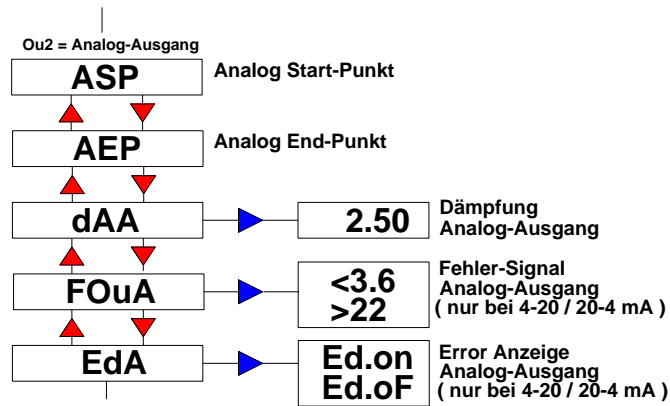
Ou2 = Analog-Ausgang

ASP
Analog Start-Punkt

AEP
Analog End-Punkt

dAA
2.50
Dämpfung Analog-Ausgang

FOuA
<3.6
>22
Fehler-Signal Analog-Ausgang ( nur bei 4-20 / 20-4 mA )

EdA
Ed.on
Ed.oF
Error Anzeige Analog-Ausgang ( nur bei 4-20 / 20-4 mA )